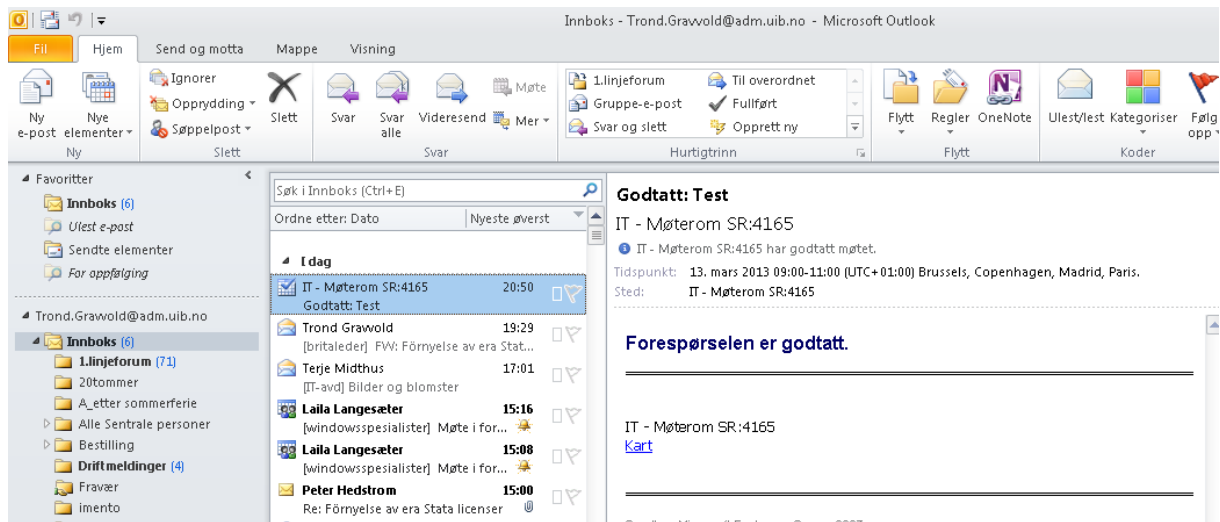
Innboks - Trond.Grawold@adm.uib.no - Microsoft Outlook

Fil | Hjem | Send og motta | Mappe | Visning

Ny e-post | Nye elementer | Ny
Ignorer | Opprydding | Søppelpost | Slett | Slett
Svar | Svar alle | Videresend | Møte | Mer | Svar
1.linjeforum | Gruppe-e-post | Svar og slett | Til overordnet | Fullført | Opprett ny | Hurtigtrinn
Flytt | Regler | OneNote | Flytt
Ulest/lest | Kategoriser | Følg opp | Koder

Favoritter
Innboks (6)
Ulest e-post
Sendte elementer
For oppfølging

Trond.Grawold@adm.uib.no
Innboks (6)
1.linjeforum (71)
20tommer
A_etter sommerferie
Alle Sentrale personer
Bestilling
Driftmeldinger (4)
Fravær
imento

Søk i Innboks (Ctrl+E)
Ordne etter: Dato | Nyeste øverst

I dag
IT - Møterom SR:4165 20:50
Godtatt: Test
Trond Grawold 19:29
[britaleder] FW: Förnyelse av era Stat...
Terje Midthus 17:01
[IT-avd] Bilder og blomster
Laila Langesæter 15:16
[windowsspesialister] Møte i for...
Laila Langesæter 15:08
[windowsspesialister] Møte i for...
Peter Hedstrom 15:00
Re: Förnyelse av era Stata licenser

Godtatt: Test
IT - Møterom SR:4165
IT - Møterom SR:4165 har godtatt møtet.
Tidspunkt: 13. mars 2013 09:00-11:00 (UTC+01:00) Brussels, Copenhagen, Madrid, Paris.
Sted: IT - Møterom SR:4165

Forespørselen er godtatt.

IT - Møterom SR:4165
Kart